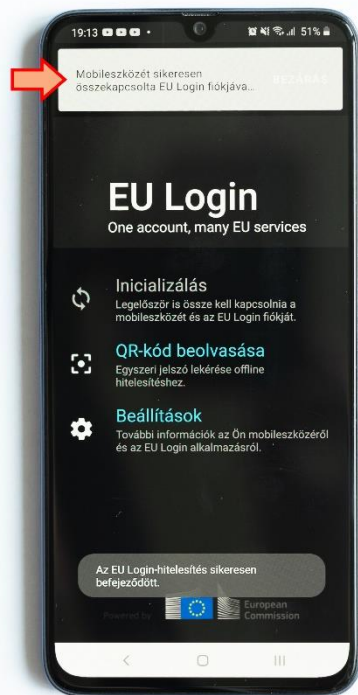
19:13 51%

Mobileszközét sikeresen összekapcsolta EU Login fiókjáva...

BEZÁRÁS

EU Login
One account, many EU services

Inicializálás
Legelőször is össze kell kapcsolnia a mobileszközét és az EU Login fiókját.

QR-kód beolvasása
Egyszeri jelszó lekérése offline hitelesítéshez.

Beállítások
További információk az Ön mobileszközéről és az EU Login alkalmazásról.

Az EU Login-hitelesítés sikeresen befejeződött.

Powered by

European Commission